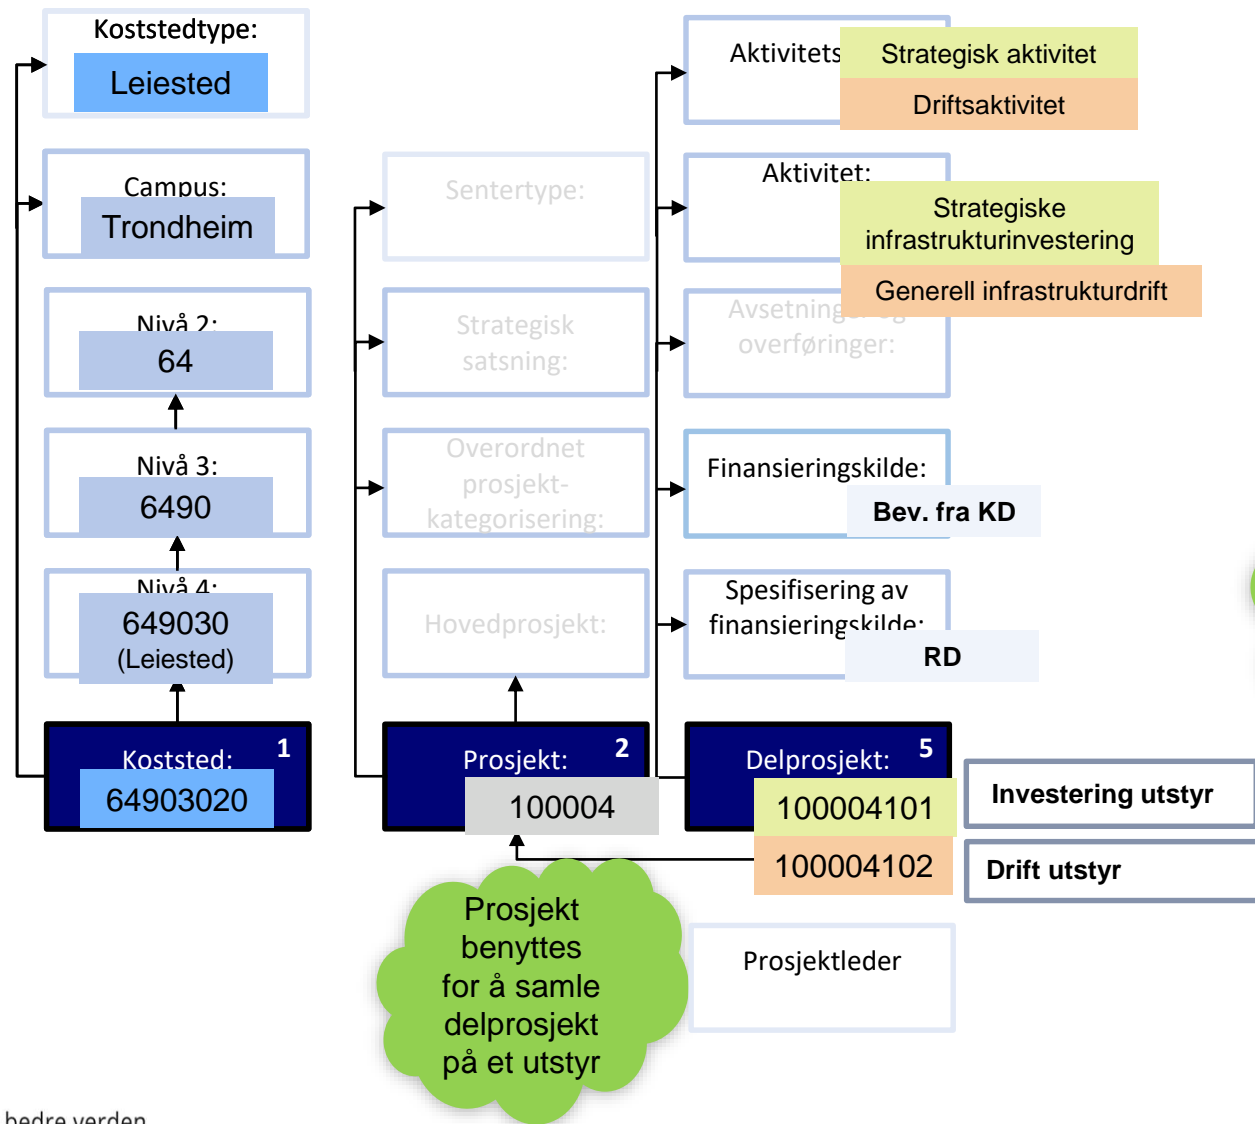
Koststedtype:
Leiested

Campus:
Trondheim

Nivå 2:
64

Nivå 3:
6490

Nivå 4:
649030
(Leiested)

Koststed: 1
64903020

Sentertype:

Strategisk satsning:

Overordnet prosjektkategorisering:

Hovedprosjekt:

Prosjekt: 2
100004

Aktivitets
Strategisk aktivitet
Driftsaktivitet

Aktivitet:
Strategiske infrastrukturinvestering
Generell infrastrukturdrift

Avsetninger og overføringer:

Finansieringskilde:
Bev. fra KD

Spesifisering av finansieringskilde:
RD

Delprosjekt: 5
100004101
100004102

Investering utstyr
Drift utstyr

Prosjekt benyttes for å samle delprosjekt på et utstyr

Prosjektleder

bedre verden